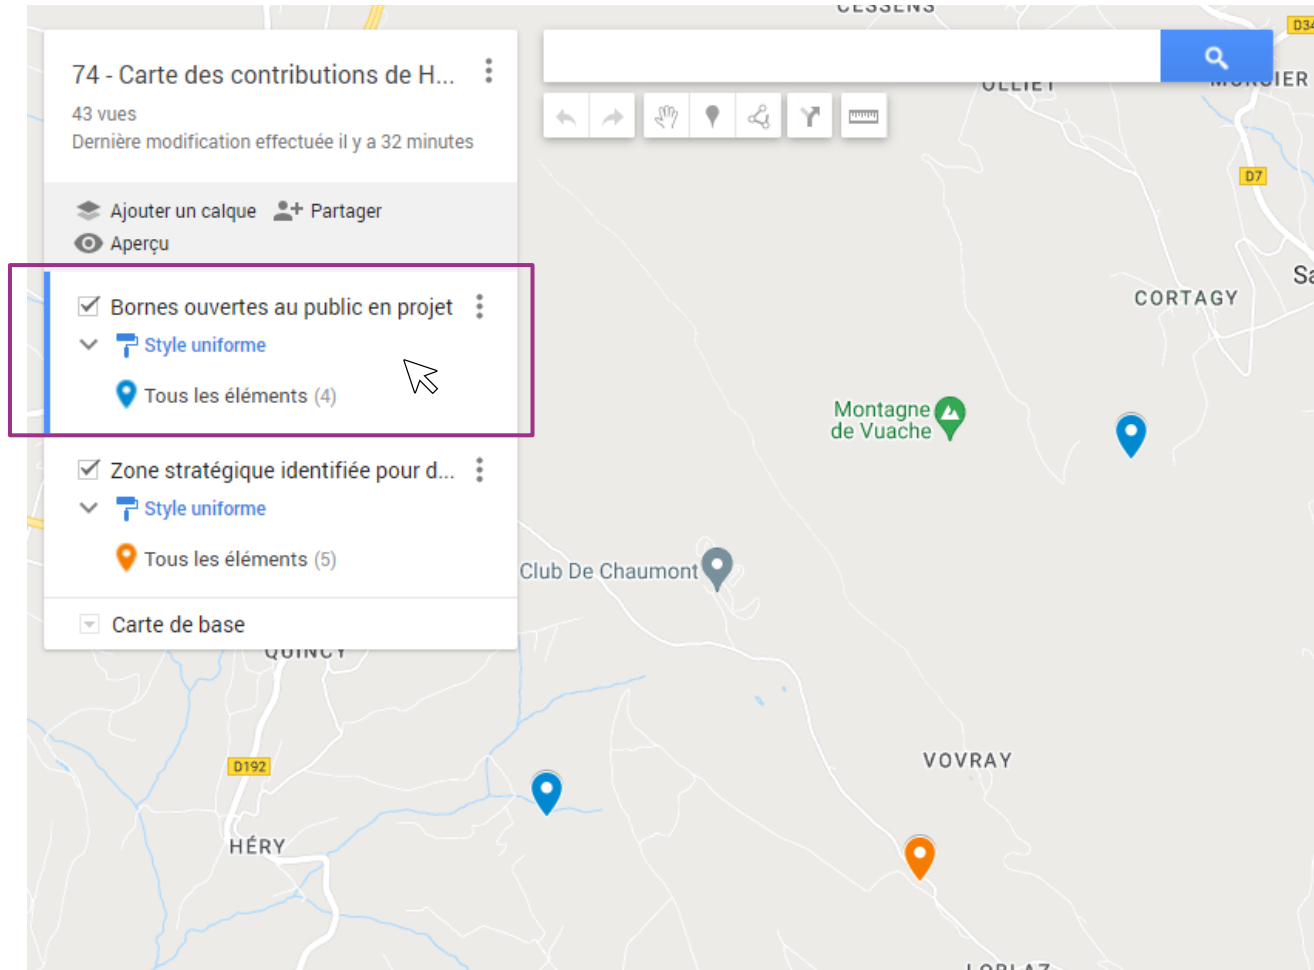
CESSENS

74 - Carte des contributions de H...

43 vues

Dernière modification effectuée il y a 32 minutes

Ajouter un calque

Partager

Aperçu

Bornes ouvertes au public en projet

Style uniforme

Tous les éléments (4)

Zone stratégique identifiée pour d...

Style uniforme

Tous les éléments (5)

Carte de base

OLLIET

MONTIER

D34

D7

Sa

CORTAGY

Montagne de Vuache

Club De Chaumont

QUINCY

D192

HÉRY

VOVRAY

LOBLAZ